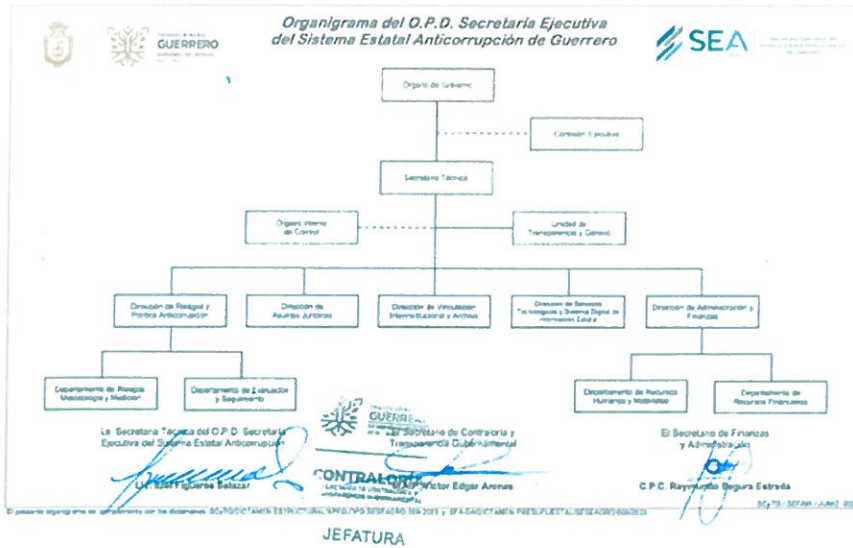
GUERRERO

Organigrama del O.P.D. Secretaría Ejecutiva del Sistema Estatal Anticorrupción de Guerrero

SEA

Órgano de Gobierno

Comisión Ejecutiva

Secretaría Técnica

Órgano Interno de Control

Unidad de Transparencia y Género

Dirección de Riesgos y Política Anticorrupción

Dirección de Asuntos Jurídicos

Dirección de Vinculación Interinstitucional y Archivo

Dirección de Servicios Tecnológicos y Sistema Digital de Información Estatal

Dirección de Administración y Finanzas

Departamento de Riesgos, Metodología y Medición

Departamento de Evaluación y Seguimiento

Departamento de Recursos Humanos y Materiales

Departamento de Recursos Financieros

La Secretaria Técnica del O.P.D. Secretaría Ejecutiva del Sistema Estatal Anticorrupción

Lic. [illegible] Figueroa Salazar

GUERRERO

El Secretario de Contraloría y Transparencia Gubernamental

CONTRALORÍA

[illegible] Víctor Edgar Arenas

El Secretario de Finanzas y Administración

C.P.C. Raymundo Segura Estrada

El presente organigrama se complementa con los dictámenes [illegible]

JEFATURA